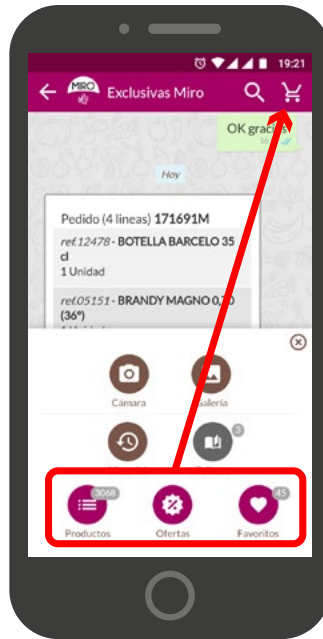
19:21

MIRO Exclusivas Miro

OK gracias

Hoy

Pedido (4 lineas) 171691M

ref.12478 - BOTELLA BARCELO 35 cl
1 Unidad

ref.05151 - BRANDY MAGNO 0,70 (36º)

Cámara

Galería

3

3068
Productos

Ofertas

45
Favoritos